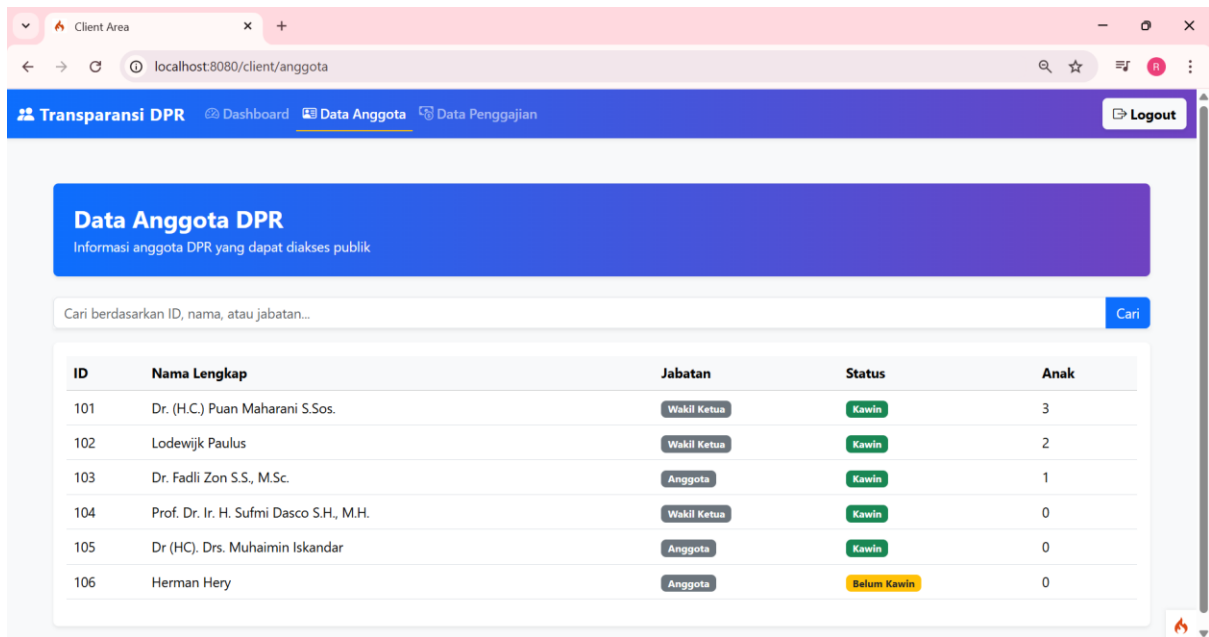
Client Area

localhost:8080/client/anggota

Transparansi DPR Dashboard Data Anggota Data Penggajian Logout

Data Anggota DPR
Informasi anggota DPR yang dapat diakses publik

Cari berdasarkan ID, nama, atau jabatan... Cari

| ID | Nama Lengkap | Jabatan | Status | Anak |
|---|---|---|---|---|
| 101 | Dr. (H.C.) Puan Maharani S.Sos. | Wakil Ketua | Kawin | 3 |
| 102 | Lodewijk Paulus | Wakil Ketua | Kawin | 2 |
| 103 | Dr. Fadli Zon S.S., M.Sc. | Anggota | Kawin | 1 |
| 104 | Prof. Dr. Ir. H. Sufmi Dasco S.H., M.H. | Wakil Ketua | Kawin | 0 |
| 105 | Dr (HC). Drs. Muhaimin Iskandar | Anggota | Kawin | 0 |
| 106 | Herman Hery | Anggota | Belum Kawin | 0 |